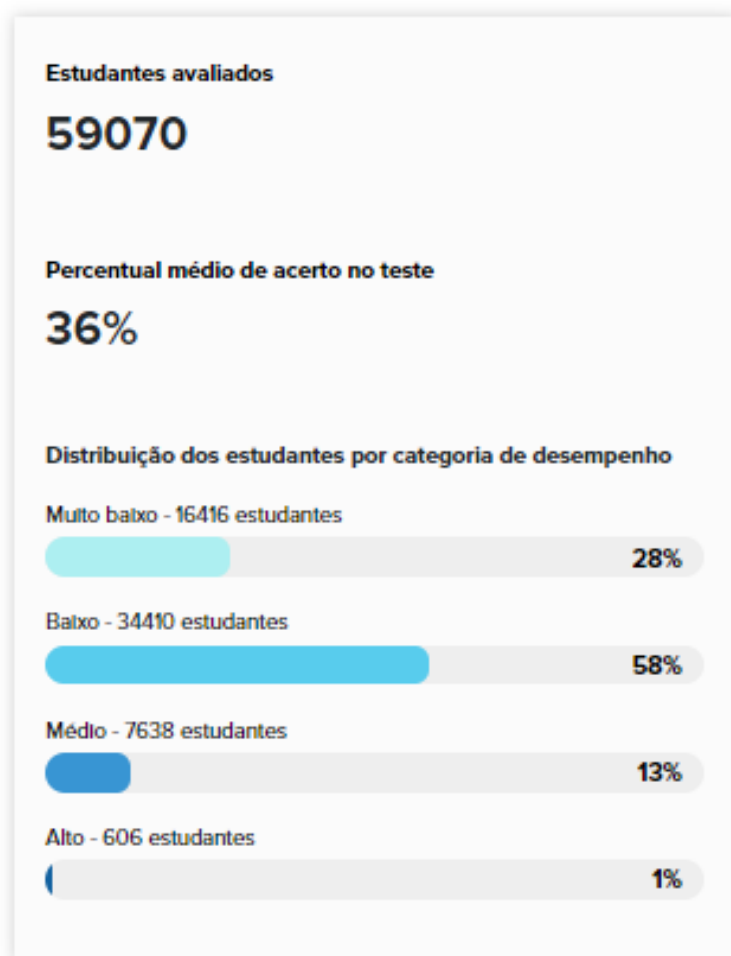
Estudantes avaliados

59070

Percentual médio de acerto no teste

36%

Distribuição dos estudantes por categoria de desempenho

Muito baixo - 16416 estudantes

28%

Baixo - 34410 estudantes

58%

Médio - 7638 estudantes

13%

Alto - 606 estudantes

1%